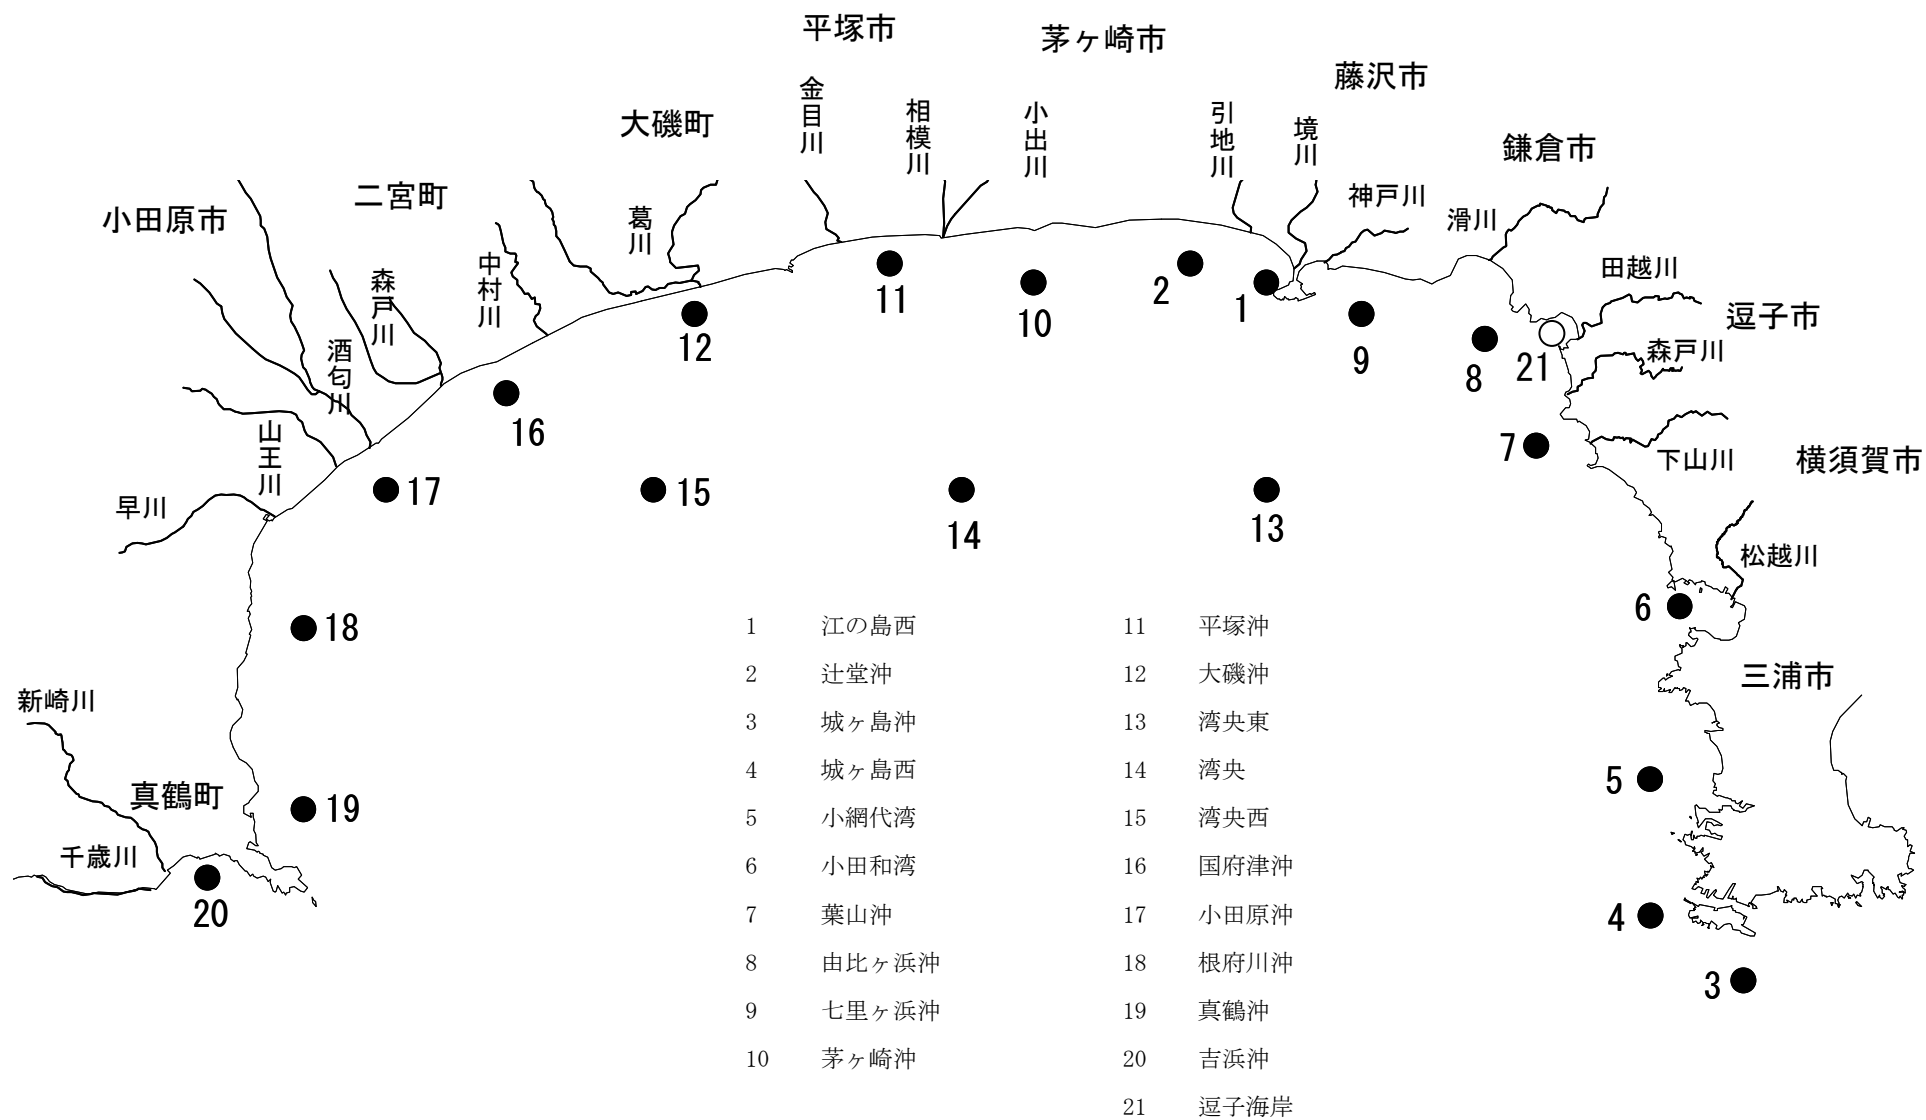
平塚市
茅ヶ崎市
藤沢市
鎌倉市
逗子市
横須賀市
三浦市
大磯町
二宮町
小田原市
真鶴町

金目川
相模川
小出川
引地川
境川
神戸川
滑川
田越川
森戸川
下山川
松越川
葛川
中村川
森戸川
酒匂川
山王川
早川
新崎川
千歳川

1
2
3
4
5
6
7
8
9
10
11
12
13
14
15
16
17
18
19
20
21

| | | | |
|---|---|---|---|
| 1 | 江の島西 | 11 | 平塚沖 |
| 2 | 辻堂沖 | 12 | 大磯沖 |
| 3 | 城ヶ島沖 | 13 | 湾央東 |
| 4 | 城ヶ島西 | 14 | 湾央 |
| 5 | 小網代湾 | 15 | 湾央西 |
| 6 | 小田和湾 | 16 | 国府津沖 |
| 7 | 葉山沖 | 17 | 小田原沖 |
| 8 | 由比ヶ浜沖 | 18 | 根府川沖 |
| 9 | 七里ヶ浜沖 | 19 | 真鶴沖 |
| 10 | 茅ヶ崎沖 | 20 | 吉浜沖 |
| | | 21 | 逗子海岸 |